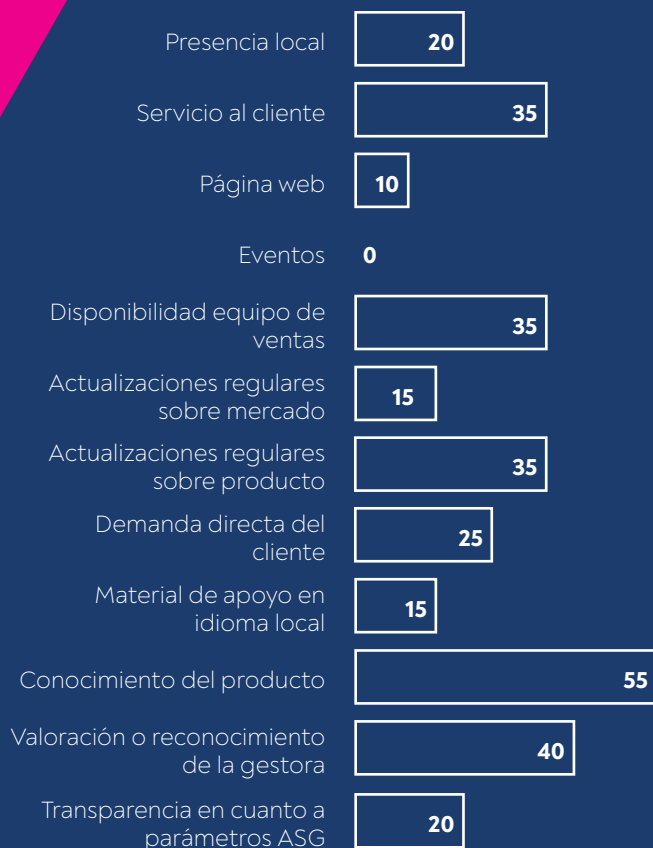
| | |
|---|---|
| Presencia local | 20 |
| Servicio al cliente | 35 |
| Página web | 10 |
| Eventos | 0 |
| Disponibilidad equipo de ventas | 35 |
| Actualizaciones regulares sobre mercado | 15 |
| Actualizaciones regulares sobre producto | 35 |
| Demanda directa del cliente | 25 |
| Material de apoyo en idioma local | 15 |
| Conocimiento del producto | 55 |
| Valoración o reconocimiento de la gestora | 40 |
| Transparencia en cuanto a parámetros ASG | 20 |